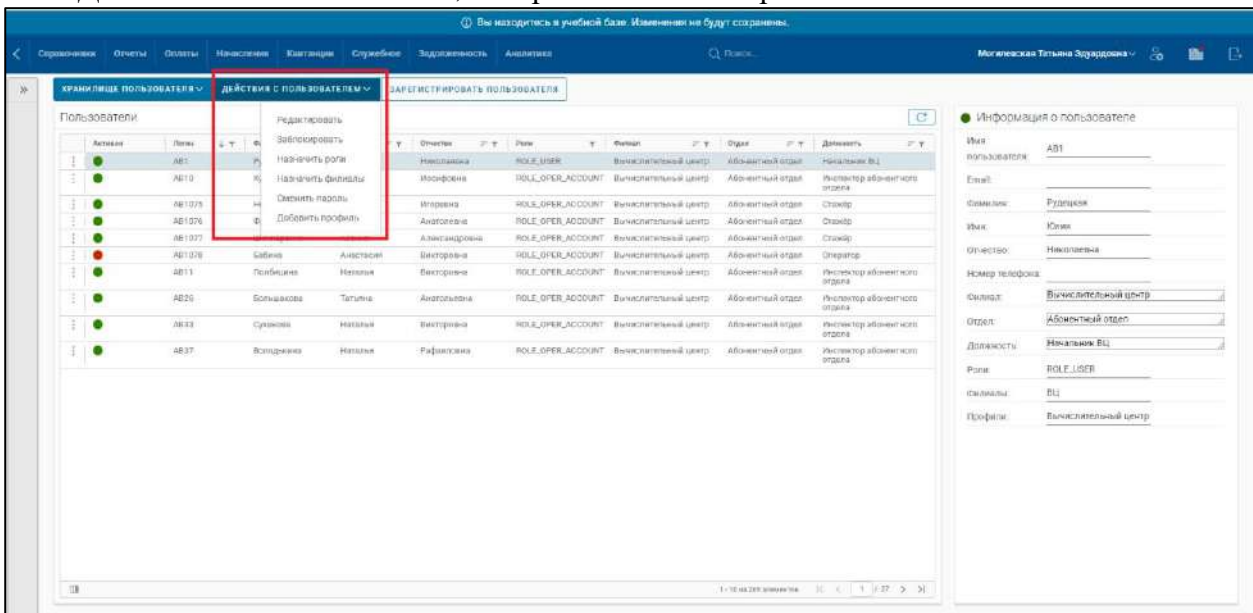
ⓘ Вы находитесь в учебной базе. Изменения не будут сохранены.

Справочники Отчеты Оплаты Начисления Квитанции Служебное Задолженность Аналитика

Поиск...

Могилевская Татьяна Эдуардовна

»

ХРАНИЛИЩЕ ПОЛЬЗОВАТЕЛЯ ДЕЙСТВИЯ С ПОЛЬЗОВАТЕЛЕМ ЗАРЕГИСТРИРОВАТЬ ПОЛЬЗОВАТЕЛЯ

Пользователи

Редактировать
Заблокировать
Назначить роли
Назначить филиалы
Сменить пароль
Добавить профиль

| Активен | Логин | Ф | | Отчество | Роли | Филиал | Отдел | Должность |
|---|---|---|---|---|---|---|---|---|
| | АВ1 | | | Николаевна | ROLE_USER | Вычислительный центр | Абонентский отдел | Начальник ВЦ |
| | АВ10 | | | Иосифовна | ROLE_OPER_ACCOUNT | Вычислительный центр | Абонентский отдел | Инспектор абонентского отдела |
| | АВ1075 | | | Игоревна | ROLE_OPER_ACCOUNT | Вычислительный центр | Абонентский отдел | Стажёр |
| | АВ1076 | | | Анатольевна | ROLE_OPER_ACCOUNT | Вычислительный центр | Абонентский отдел | Стажёр |
| | АВ1077 | | | Александровна | ROLE_OPER_ACCOUNT | Вычислительный центр | Абонентский отдел | Стажёр |
| | АВ1078 | Бабина | Анастасия | Викторовна | ROLE_OPER_ACCOUNT | Вычислительный центр | Абонентский отдел | Оператор |
| | АВ11 | Лобацкина | Наталья | Викторовна | ROLE_OPER_ACCOUNT | Вычислительный центр | Абонентский отдел | Инспектор абонентского отдела |
| | АВ26 | Большакова | Татьяна | Анатольевна | ROLE_OPER_ACCOUNT | Вычислительный центр | Абонентский отдел | Инспектор абонентского отдела |
| | АВ33 | Суханова | Наталья | Викторовна | ROLE_OPER_ACCOUNT | Вычислительный центр | Абонентский отдел | Инспектор абонентского отдела |
| | АВ37 | Вологжанина | Наталья | Рафаиловна | ROLE_OPER_ACCOUNT | Вычислительный центр | Абонентский отдел | Инспектор абонентского отдела |

1 - 10 из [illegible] элементов 1 / 27 > >|

Информация о пользователе

Имя пользователя: АВ1
Email:
Фамилия: Рудецкая
Имя: Юлия
Отчество: Николаевна
Номер телефона:
Филиал: Вычислительный центр
Отдел: Абонентский отдел
Должность: Начальник ВЦ
Роли: ROLE_USER
Филиалы: ВЦ
Профили: Вычислительный центр